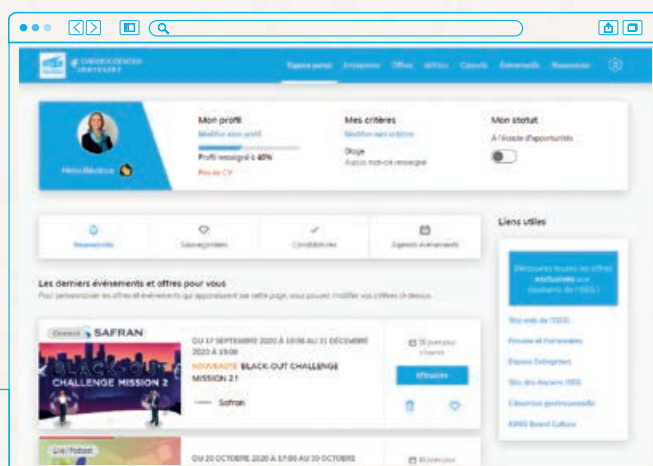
Espace perso Entreprises Offres Métiers Conseils Événements Ressources

Mon profil
Modifier mon profil
Profil renseigné à 40%
Pas de CV

Mes critères
Modifier mes critères
Stage
Aucun mot-clé renseigné

Mon statut
À l'écoute d'opportunités

Hélio Béatrice

Nouveautés
Sauvegardées
Candidatures
Agenda événements

Les derniers événements et offres pour vous
Pour personnaliser les offres et événements qui apparaissent sur cette page, vous pouvez modifier vos critères ci-dessous.

Concours SAFRAN
BLACK-OUT CHALLENGE MISSION 2
DU 17 SEPTEMBRE 2020 À 10:00 AU 31 DÉCEMBRE 2020 À 19:00
NOUVEAUTÉ BLACK-OUT CHALLENGE MISSION 2 !
Safran
S'inscrire

Live / Podcast
DU 20 OCTOBRE 2020 À 17:00 AU 20 OCTOBRE

Liens utiles
Découvrez toutes les offres exclusives aux étudiants de l'ISEG
Site web de l'ISEG
Emploi et Formations
Espace Entreprises
Site des Anciens ISEG
L'incertitude professionnelle
ISEG Brand Culture